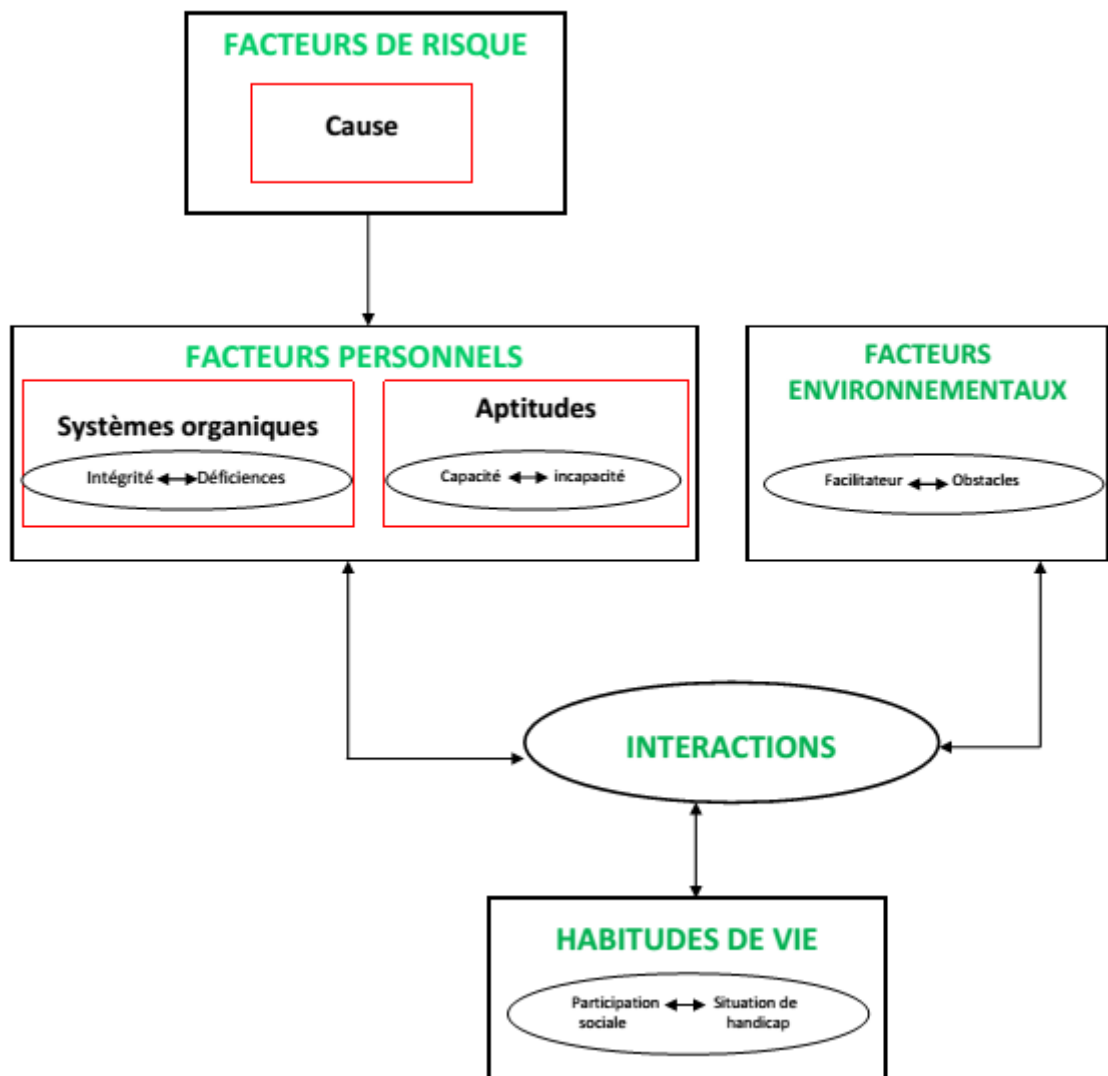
FACTEURS DE RISQUE

Cause

FACTEURS PERSONNELS

Systèmes organiques

Intégrité ⟷ Déficiences

Aptitudes

Capacité ⟷ incapacité

FACTEURS ENVIRONNEMENTAUX

Facilitateur ⟷ Obstacles

INTERACTIONS

HABITUDES DE VIE

Participation sociale ⟷ Situation de handicap